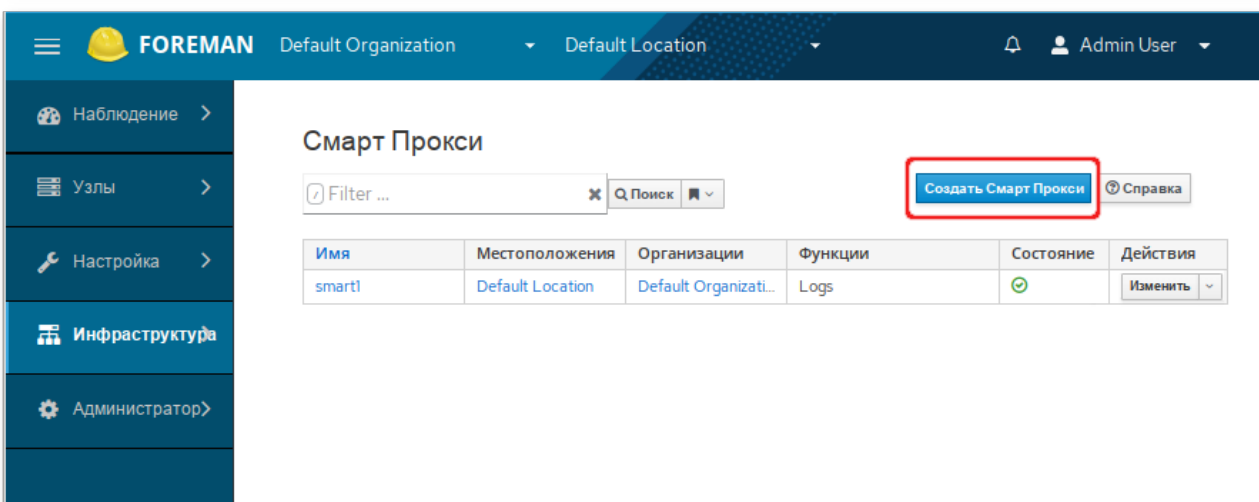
FOREMAN Default Organization Default Location Admin User

Наблюдение >

Узлы >

Настройка >

Инфраструктура

Администратор>

Смарт Прокси

Filter ...

Поиск

Создать Смарт Прокси

Справка

| Имя | Местоположения | Организации | Функции | Состояние | Действия |
|---|---|---|---|---|---|
| smart1 | Default Location | Default Organizati... | Logs | | Изменить |